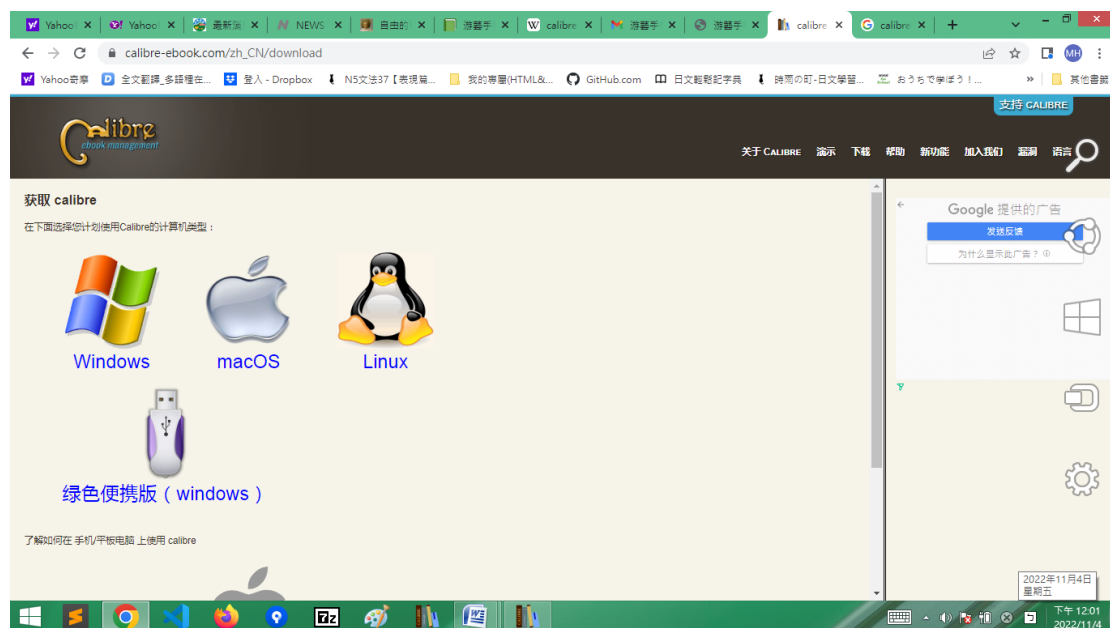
Yahoo ✕ | Yahoo ✕ | 最新消 ✕ | NEWS ✕ | 自由的 ✕ | 游藝手 ✕ | calibre ✕ | 游藝手 ✕ | 游藝手 ✕ | calibre ✕ | calibre ✕ | +

calibre-ebook.com/zh_CN/download

MH

Yahoo奇摩 | 全文翻譯_多語種在... | 登入 - Dropbox | N5文法37【表現篇... | 我的專屬(HTML&... | GitHub.com | 日文輕鬆記字典 | 時雨の町-日文學習... | おうちで学ぼう！... | » | 其他書籤

支持 CALIBRE

Calibre
ebook management

关于 CALIBRE | 演示 | 下载 | 帮助 | 新功能 | 加入我们 | 漏洞 | 语言

获取 calibre

在下面选择您计划使用Calibre的计算机类型：

Windows

macOS

Linux

绿色便携版（windows）

了解如何在 手机/平板电脑 上使用 calibre

Google 提供的广告

发送反馈

为什么显示此广告？

2022年11月4日
星期五

下午 12:01
2022/11/4